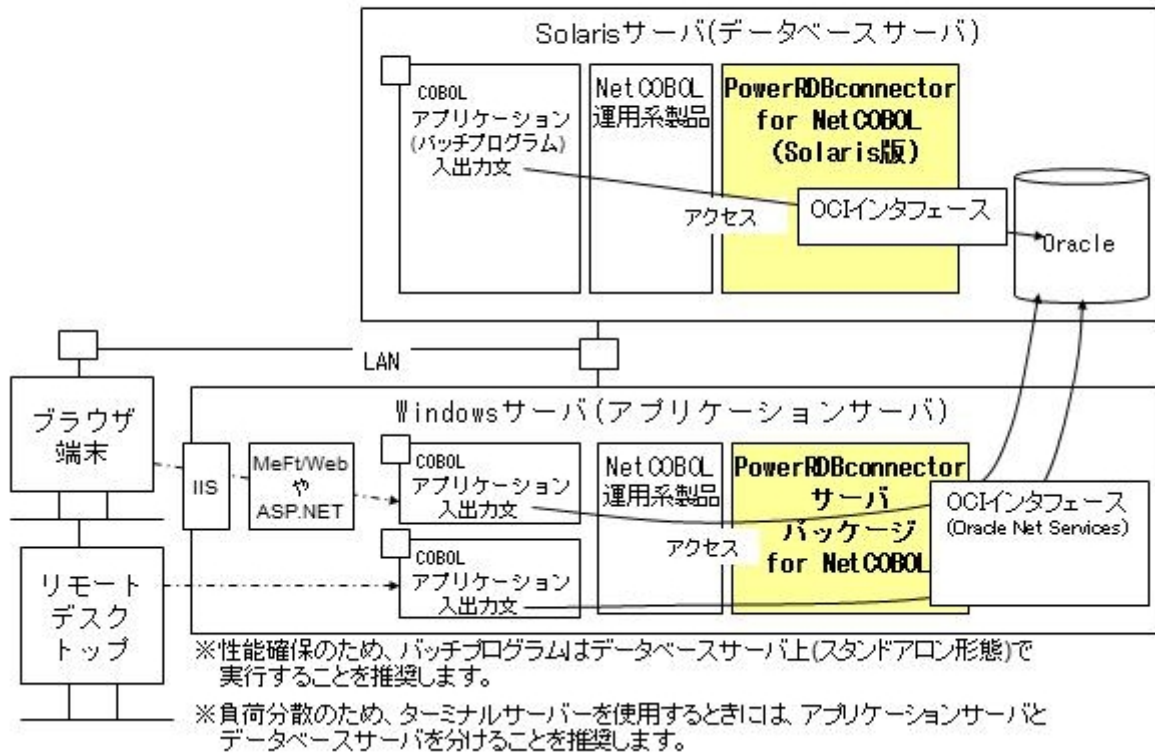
Solarisサーバ(データベースサーバ)

COBOL
アプリケーション
(バッチプログラム)
入出力文

NetCOBOL
運用系製品

PowerRDBconnector
for NetCOBOL
(Solaris版)

アクセス

OCIインタフェース

Oracle

LAN

ブラウザ
端末

Windowsサーバ(アプリケーションサーバ)

IIS

MeFt/Web
や
ASP.NET

COBOL
アプリケーション
入出力文

NetCOBOL
運用系製品

PowerRDBconnector
サーバ
パッケージ
for NetCOBOL

OCIインタフェース
(Oracle Net Services)

アクセス

COBOL
アプリケーション
入出力文

リモート
デスク
トップ

※性能確保のため、バッチプログラムはデータベースサーバ上(スタンドアロン形態)で実行することを推奨します。

※負荷分散のため、ターミナルサーバーを使用するときには、アプリケーションサーバとデータベースサーバを分けることを推奨します。